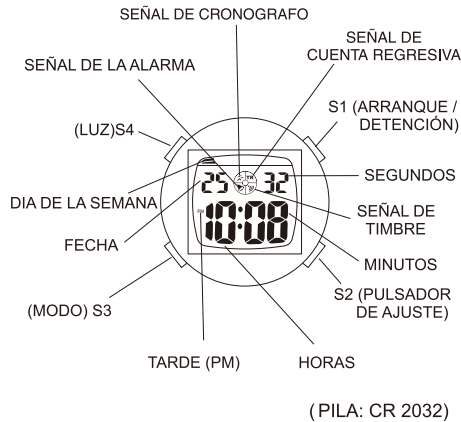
SEÑAL DE CRONOGRAFO

SEÑAL DE LA ALARMA

SEÑAL DE CUENTA REGRESIVA

S1 (ARRANQUE / DETENCIÓN)

(LUZ)S4

SEGUNDOS

DIA DE LA SEMANA

SEÑAL DE TIMBRE

FECHA

MINUTOS

S2 (PULSADOR DE AJUSTE)

(MODO) S3

25 32

PM 10:08

TARDE (PM)

HORAS

(PILA: CR 2032)